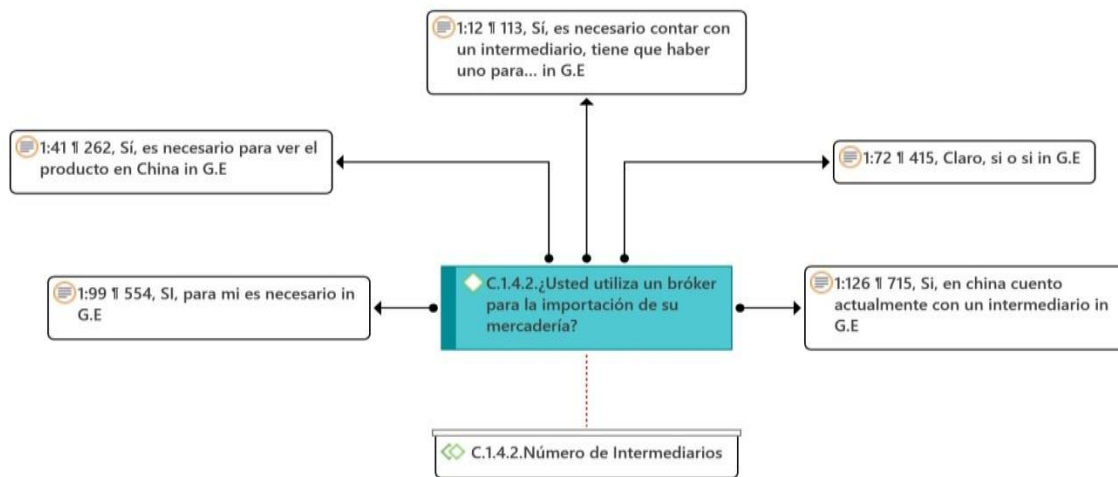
1:12 ¶ 113, Sí, es necesario contar con un intermediario, tiene que haber uno para... in G.E

1:41 ¶ 262, Sí, es necesario para ver el producto en China in G.E

1:72 ¶ 415, Claro, si o si in G.E

1:99 ¶ 554, SI, para mi es necesario in G.E

C.1.4.2.¿Usted utiliza un bróker para la importación de su mercadería?

1:126 ¶ 715, Si, en china cuento actualmente con un intermediario in G.E

C.1.4.2.Número de Intermediarios